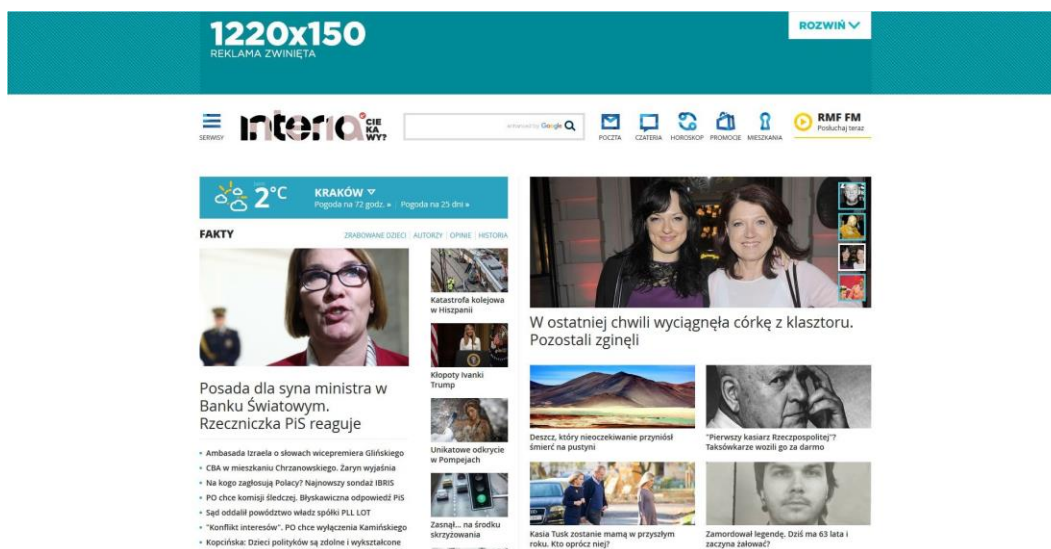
1220x150
REKLAMA ZWINIĘTA

ROZWIŃ

SERWISY

interia CIEKAWY?

enhanced by Google

POCZTA CZATERIA HOROSKOP PROMOCJE MIESZKANIA

RMF FM
Posłuchaj teraz

2°C

KRAKÓW
Pogoda na 72 godz. » Pogoda na 25 dni »

FAKTY

ZRABOWANE DZIECI | AUTORZY | OPINIE | HISTORIA

Posada dla syna ministra w Banku Światowym. Rzeczniczka PiS reaguje

Katastrofa kolejowa w Hiszpanii

Kłopoty Ivanki Trump

Unikatowe odkrycie w Pompejach

Zasnął... na środku skrzyżowania

• Ambasada Izraela o słowach wicepremiera Glińskiego
• CBA w mieszkaniu Chrzanowskiego. Żaryn wyjaśnia
• Na kogo zagłosują Polacy? Najnowszy sondaż IBRIS
• PO chce komisji śledczej. Błyskawiczna odpowiedź PiS
• Sąd oddalił powództwo władz spółki PLL LOT
• "Konflikt interesów". PO chce wyłączenia Kamińskiego
• Kopcińska: Dzieci polityków są zdolne i wykształcone

W ostatniej chwili wyciągnęła córkę z klasztoru. Pozostali zginęli

Deszcz, który nieoczekiwanie przyniósł śmierć na pustyni

"Pierwszy kasiarz Rzeczpospolitej"? Taksówkarze wozili go za darmo

Kasia Tusk zostanie mamą w przyszłym roku. Kto oprócz niej?

Zamordował legendę. Dziś ma 63 lata i zaczyna żałować?